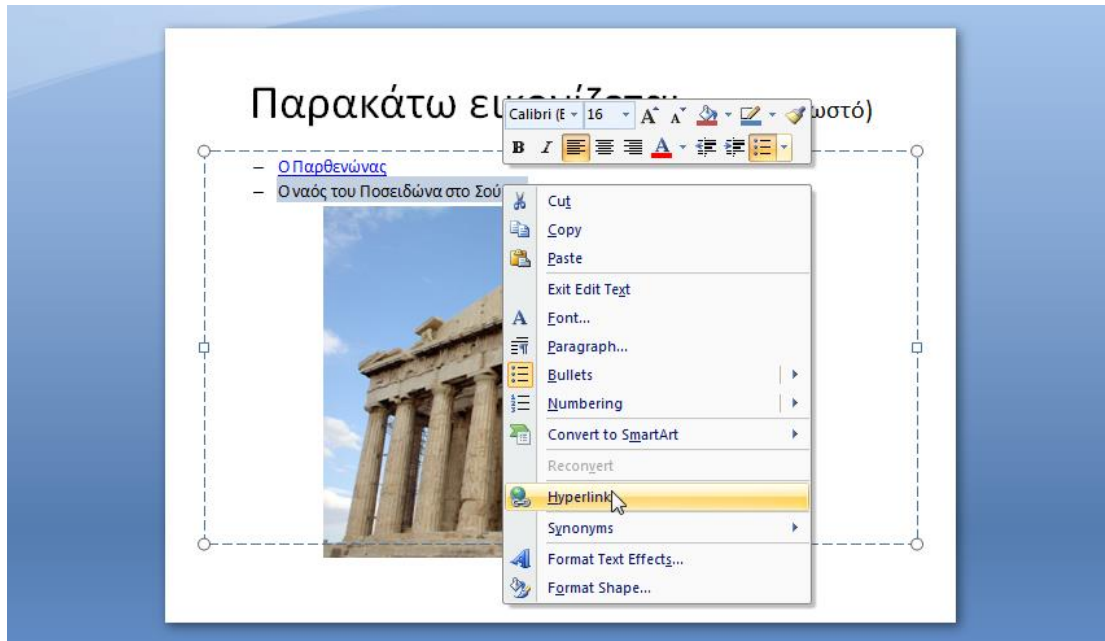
Παρακάτω εικ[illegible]στό)

Calibri (E 16 A A B I A

– Ο Παρθενώνας
– Ο ναός του Ποσειδώνα στο Σού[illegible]

Cut
Copy
Paste
Exit Edit Text
Font...
Paragraph...
Bullets
Numbering
Convert to SmartArt
Reconvert
Hyperlink...
Synonyms
Format Text Effects...
Format Shape...